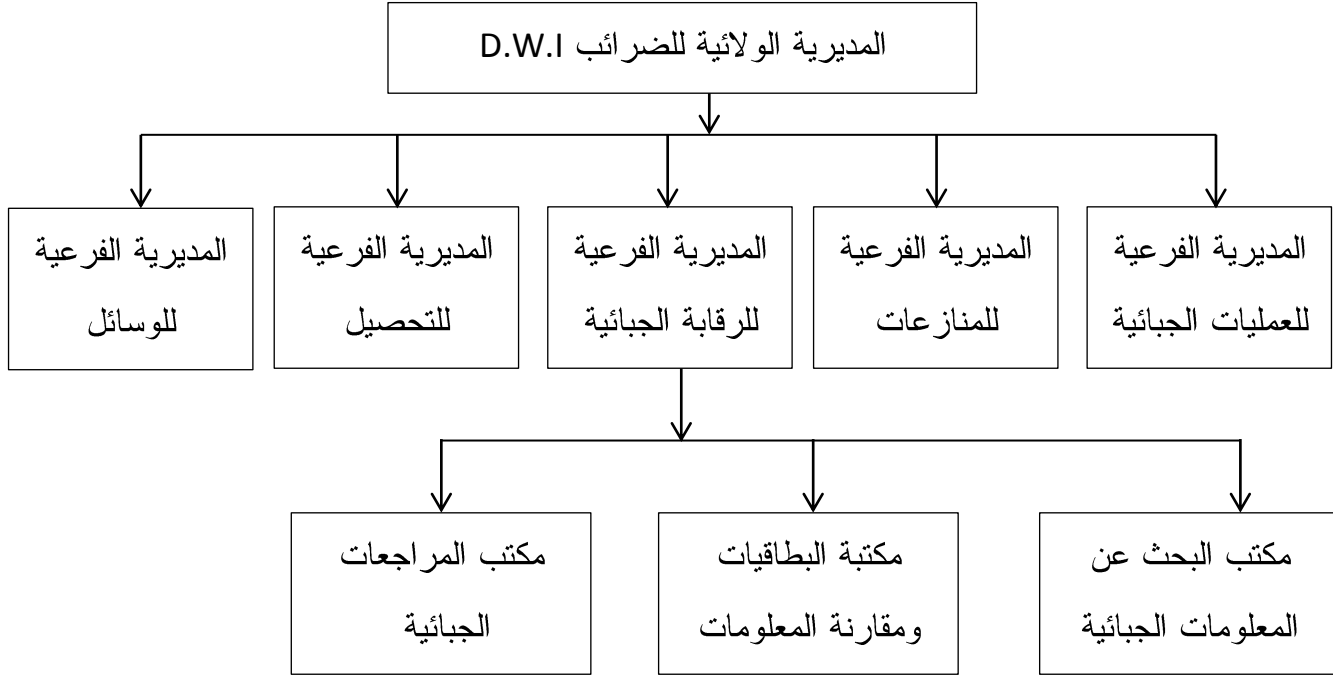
المديرية الولائية للضرائب D.W.I

المديرية الفرعية للعمليات الجبائية

المديرية الفرعية للمنازعات

المديرية الفرعية للرقابة الجبائية

المديرية الفرعية للتحصيل

المديرية الفرعية للوسائل

مكتب البحث عن المعلومات الجبائية

مكتبة البطاقيات ومقارنة المعلومات

مكتب المراجعات الجبائية